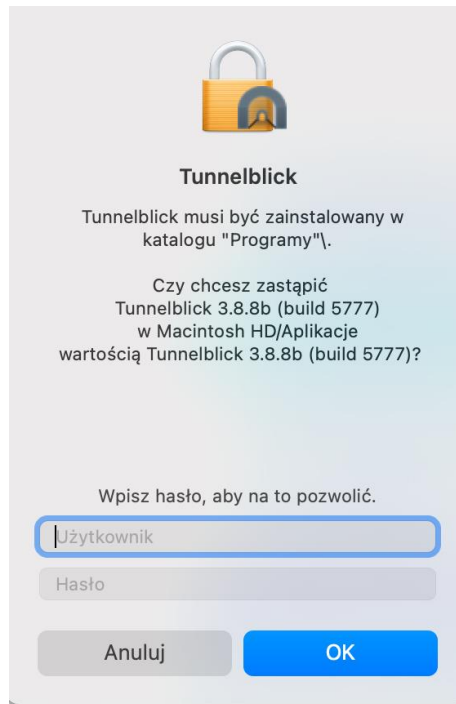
Tunnelblick

Tunnelblick musi być zainstalowany w katalogu "Programy"\.

Czy chcesz zastąpić Tunnelblick 3.8.8b (build 5777) w Macintosh HD/Aplikacje wartością Tunnelblick 3.8.8b (build 5777)?

Wpisz hasło, aby na to pozwolić.

Użytkownik

Hasło

Anuluj

OK